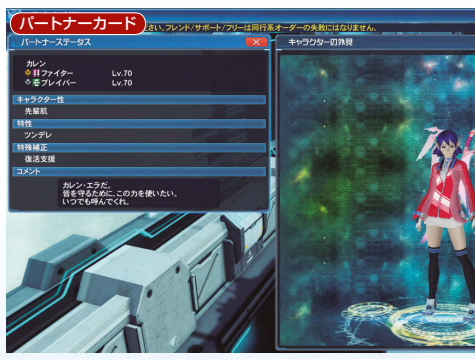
パートナーカード

さい。フレンド/サポート/フリーは同行系オーダーの失敗になりません。

パートナーステータス

カレン
Hu ファイター Lv.70
Br ブレイバー Lv.70

キャラクター性
先輩肌

特性
ツンデレ

特殊補正
復活支援

コメント
カレン・エラだ。
皆を守るために、この力を使いたい。
いつでも呼んでくれ。

キャラクターの外見